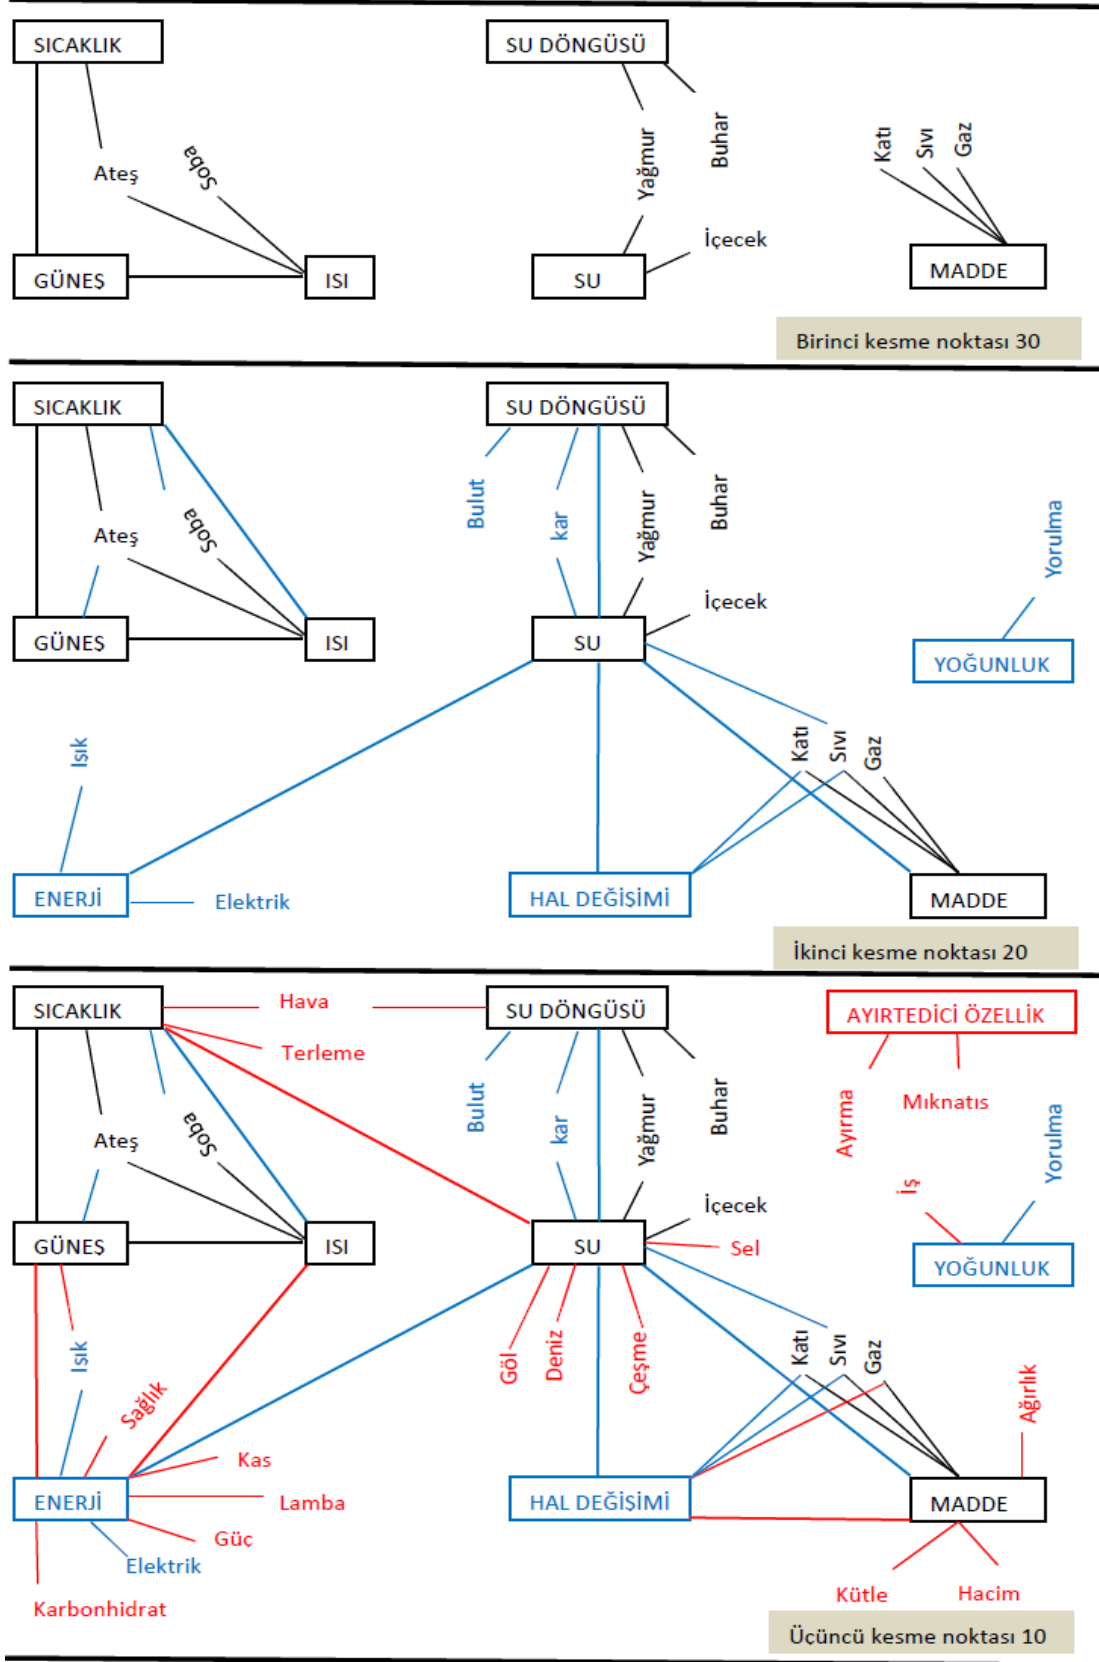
SICAKLIK
Ateş
Soba
GÜNEŞ
ISI
SU DÖNGÜSÜ
Yağmur
Buhar
İçecek
SU
Katı
Sıvı
Gaz
MADDE
Birinci kesme noktası 30

SICAKLIK
Ateş
Soba
GÜNEŞ
ISI
SU DÖNGÜSÜ
Bulut
kar
Yağmur
Buhar
İçecek
SU
Yorulma
YOĞUNLUK
Işık
Katı
Sıvı
Gaz
ENERJİ
Elektrik
HAL DEĞİŞİMİ
MADDE
İkinci kesme noktası 20

SICAKLIK
Hava
Terleme
SU DÖNGÜSÜ
AYIRTEDİCİ ÖZELLİK
Bulut
kar
Yağmur
Buhar
Ayırma
Mıknatıs
Yorulma
Ateş
Soba
İş
İçecek
GÜNEŞ
ISI
SU
Sel
YOĞUNLUK
Işık
Göl
Deniz
Çeşme
Katı
Sıvı
Gaz
Sağlık
Ağırlık
Kas
ENERJİ
Lamba
HAL DEĞİŞİMİ
MADDE
Güç
Elektrik
Karbonhidrat
Kütle
Hacim
Üçüncü kesme noktası 10